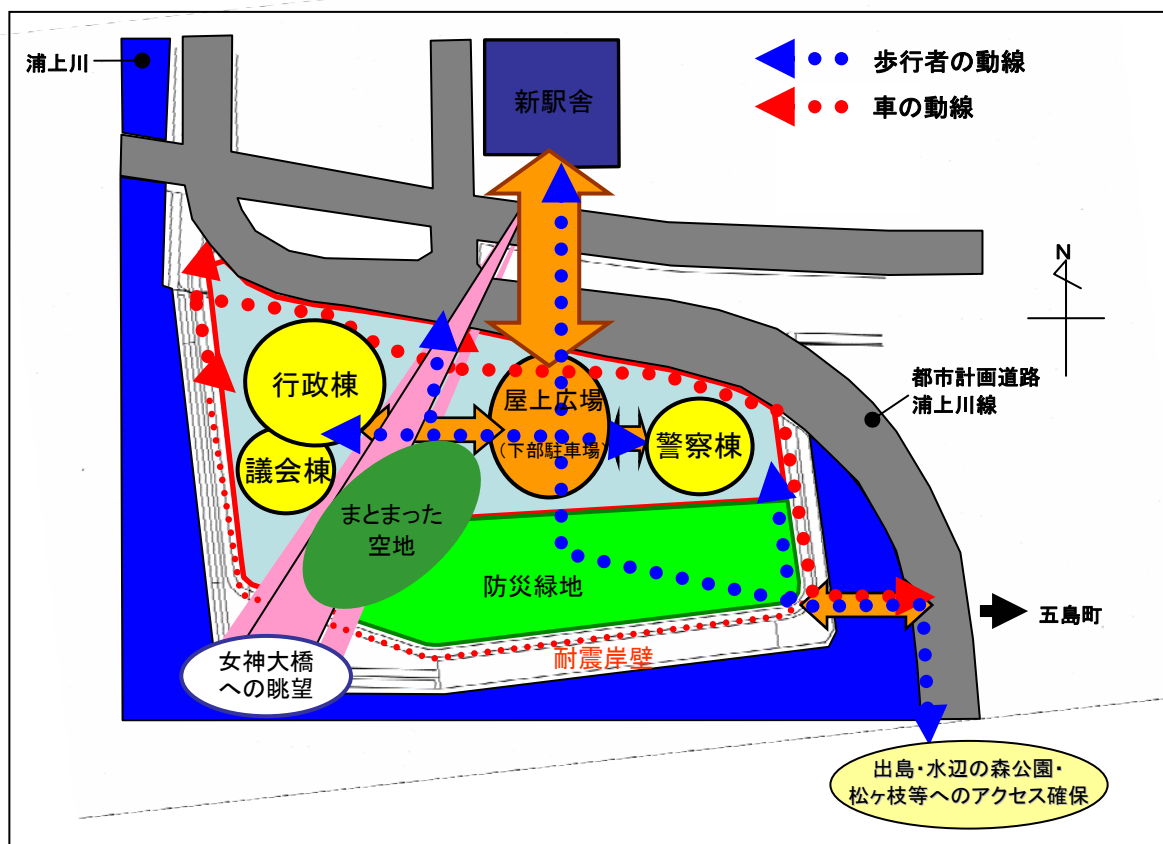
浦上川

新駅舎

歩行者の動線
車の動線

N

都市計画道路
浦上川線

行政棟

議会棟

屋上広場
（下部駐車場）

警察棟

まとまった
空地

防災緑地

五島町

耐震岸壁

女神大橋
への眺望

出島・水辺の森公園・
松ヶ枝等へのアクセス確保